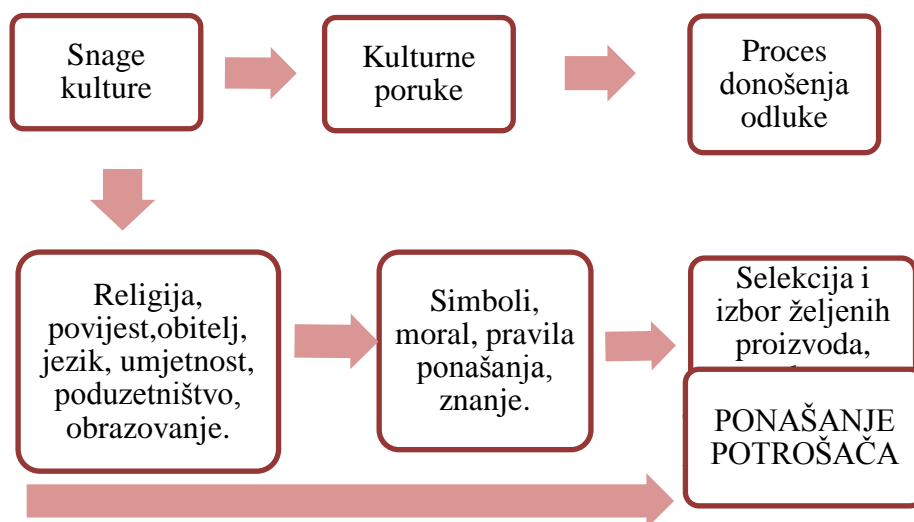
Snage kulture

Kulturne poruke

Proces donošenja odluke

Religija, povijest,obitelj, jezik, umjetnost, poduzetništvo, obrazovanje.

Simboli, moral, pravila ponašanja, znanje.

Selekcija i izbor željenih proizvoda,

PONAŠANJE POTROŠAČA